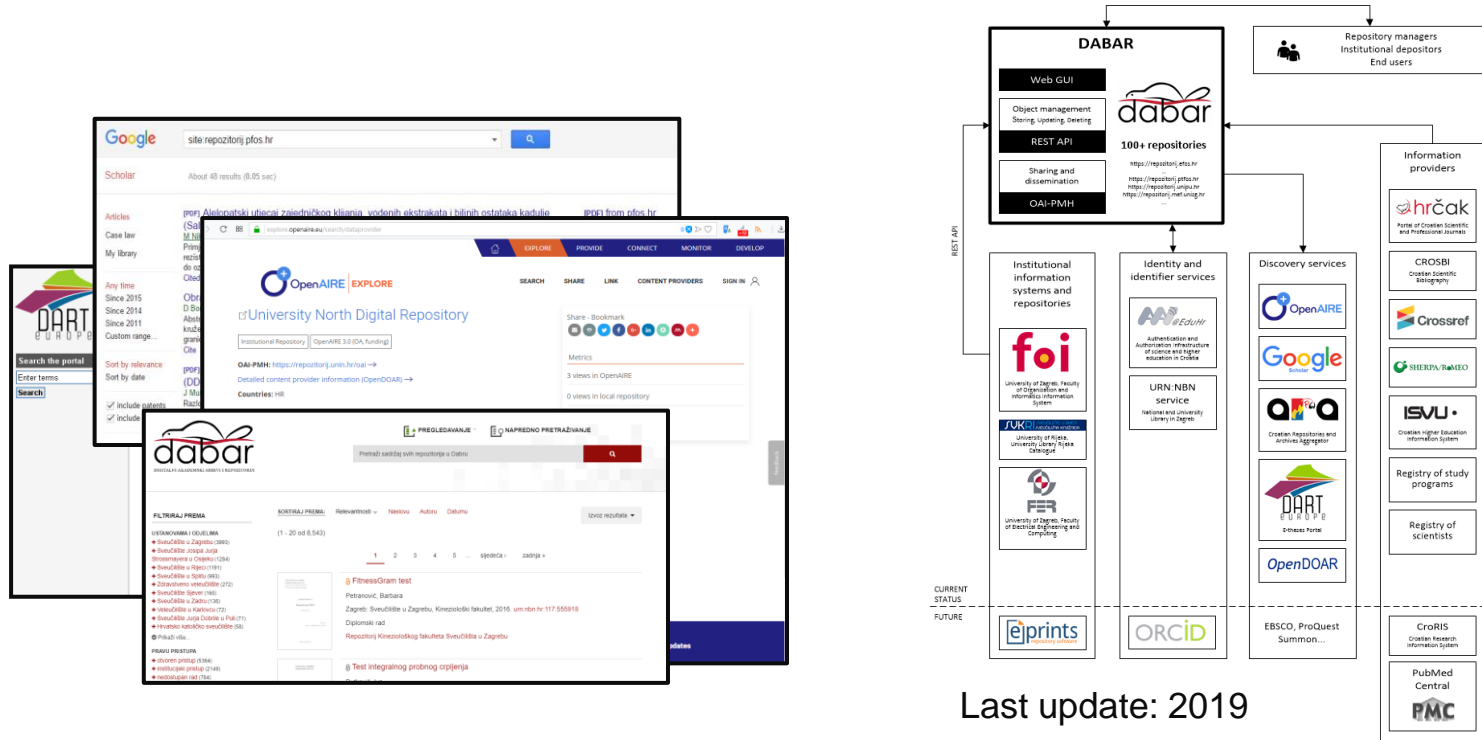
Google
site:repozitorij.pfos.hr
Scholar
About 48 results (0.05 sec)
Articles
Case law
My library
Any time
Since 2015
Since 2014
Since 2011
Custom range...
Sort by relevance
Sort by date
include patents
include
[PDF] Alelopatski utjecaj zajedničkog klijanja, vodenih ekstrakata i biljnih ostataka kadulje
[PDF] from pfos.hr

DART europe
Search the portal
Enter terms
Search

explore.openaire.eu/search/dataprovider
EXPLORE PROVIDE CONNECT MONITOR DEVELOP
OpenAIRE EXPLORE
SEARCH SHARE LINK CONTENT PROVIDERS SIGN IN
University North Digital Repository
Institutional Repository OpenAIRE 3.0 (OA, funding)
OAI-PMH: https://repozitorij.unin.hr/oai →
Detailed content provider information (OpenDOAR) →
Countries: HR
Share - Bookmark
Metrics
3 views in OpenAIRE
0 views in local repository

dabar
DIGITALNI AKADEMSKI ARHIVI I REPOZITORIJI
PREGLEDAVANJE NAPREDNO PRETRAŽIVANJE
Pretraži sadržaj svih repozitorija u Dabru
FILTRIRAJ PREMA
USTANOVAMA I ODJELIMA
Sveučilište u Zagrebu (3993)
Sveučilište Josipa Jurja Strossmayera u Osijeku (1264)
Sveučilište u Rijeci (1191)
Sveučilište u Splitu (993)
Zdravstveno veleučilište (272)
Sveučilište Sjever (160)
Sveučilište u Zadru (138)
Veleučilište u Karlovcu (72)
Sveučilište Jurja Dobrile u Puli (71)
Hrvatsko katoličko sveučilište (58)
Prikaži više...
PRAVU PRISTUPA
otvoreni pristup (5364)
institucijski pristup (2149)
nedostupan rad (784)
SORTIRAJ PREMA: Relevantnosti Naslovu Autoru Datumu
Izvoz rezultata
(1 - 20 od 8,543)
1 2 3 4 5 ... sljedeća › zadnja »
FitnessGram test
Petranović, Barbara
Zagreb: Sveučilište u Zagrebu, Kineziološki fakultet, 2016. urn:nbn:hr:117:555918
Diplomski rad
Repozitorij Kineziološkog fakulteta Sveučilišta u Zagrebu
Test integralnog probnog crpljenja
Feedback

DABAR
Web GUI
Object management
Storing, Updating, Deleting
REST API
Sharing and dissemination
OAI-PMH
dabar
100+ repositories
https://repozitorij.efos.hr
...
https://repozitorij.pfos.hr
https://repozitorij.unipu.hr
https://repozitorij.mef.unizg.hr
...
Repository managers
Institutional depositors
End users
REST API
Institutional information systems and repositories
foi
University of Zagreb, Faculty of Organization and Informatics Information System
SUKRI
University of Rijeka, University Library Rijeka Catalogue
FER
University of Zagreb, Faculty of Electrical Engineering and Computing
Identity and identifier services
AAI@EduHr
Authentication and Authorization Infrastructure of science and higher education in Croatia
URN:NBN service
National and University Library in Zagreb
Discovery services
OpenAIRE
Google Scholar
Croatian Repositories and Archives Aggregator
DART europe
E-theses Portal
OpenDOAR
Information providers
hrčak
Portal of Croatian Scientific and Professional Journals
CROSBI
Croatian Scientific Bibliography
Crossref
SHERPA/RoMEO
ISVU
Croatian Higher Education Information System
Registry of study programs
Registry of scientists
CURRENT STATUS
FUTURE
eprints
ORCID
EBSCO, ProQuest Summon...
CroRIS
Croatian Research Information System
PubMed Central
PMC
Last update: 2019